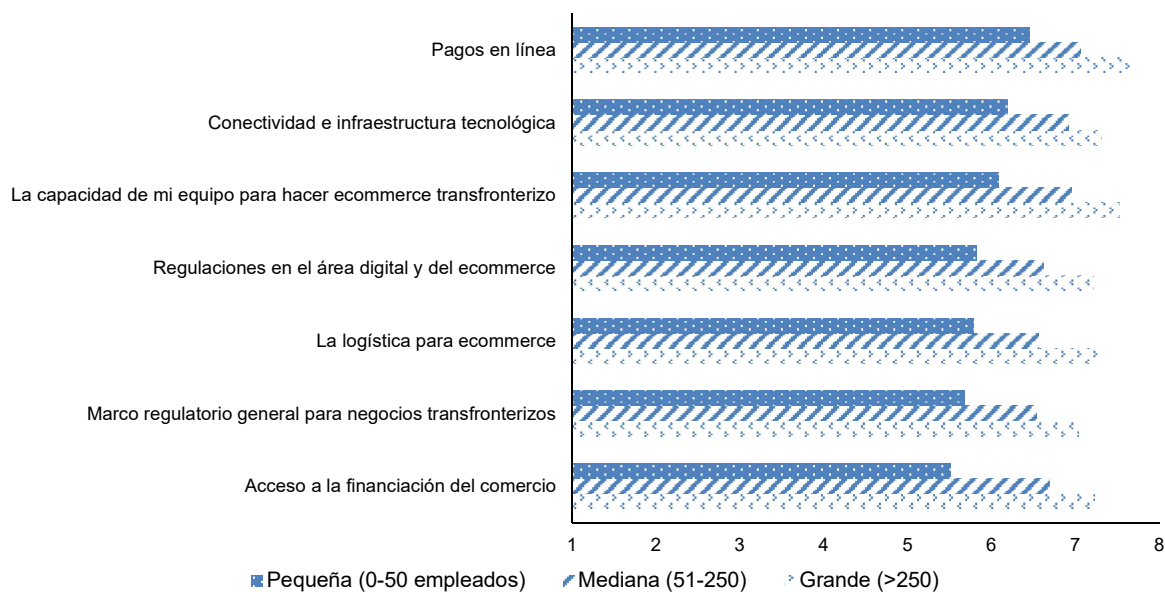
Pagos en línea

Conectividad e infraestructura tecnológica

La capacidad de mi equipo para hacer ecommerce transfronterizo

Regulaciones en el área digital y del ecommerce

La logística para ecommerce

Marco regulatorio general para negocios transfronterizos

Acceso a la financiación del comercio

1 2 3 4 5 6 7 8

Pequeña (0-50 empleados) Mediana (51-250) Grande (>250)